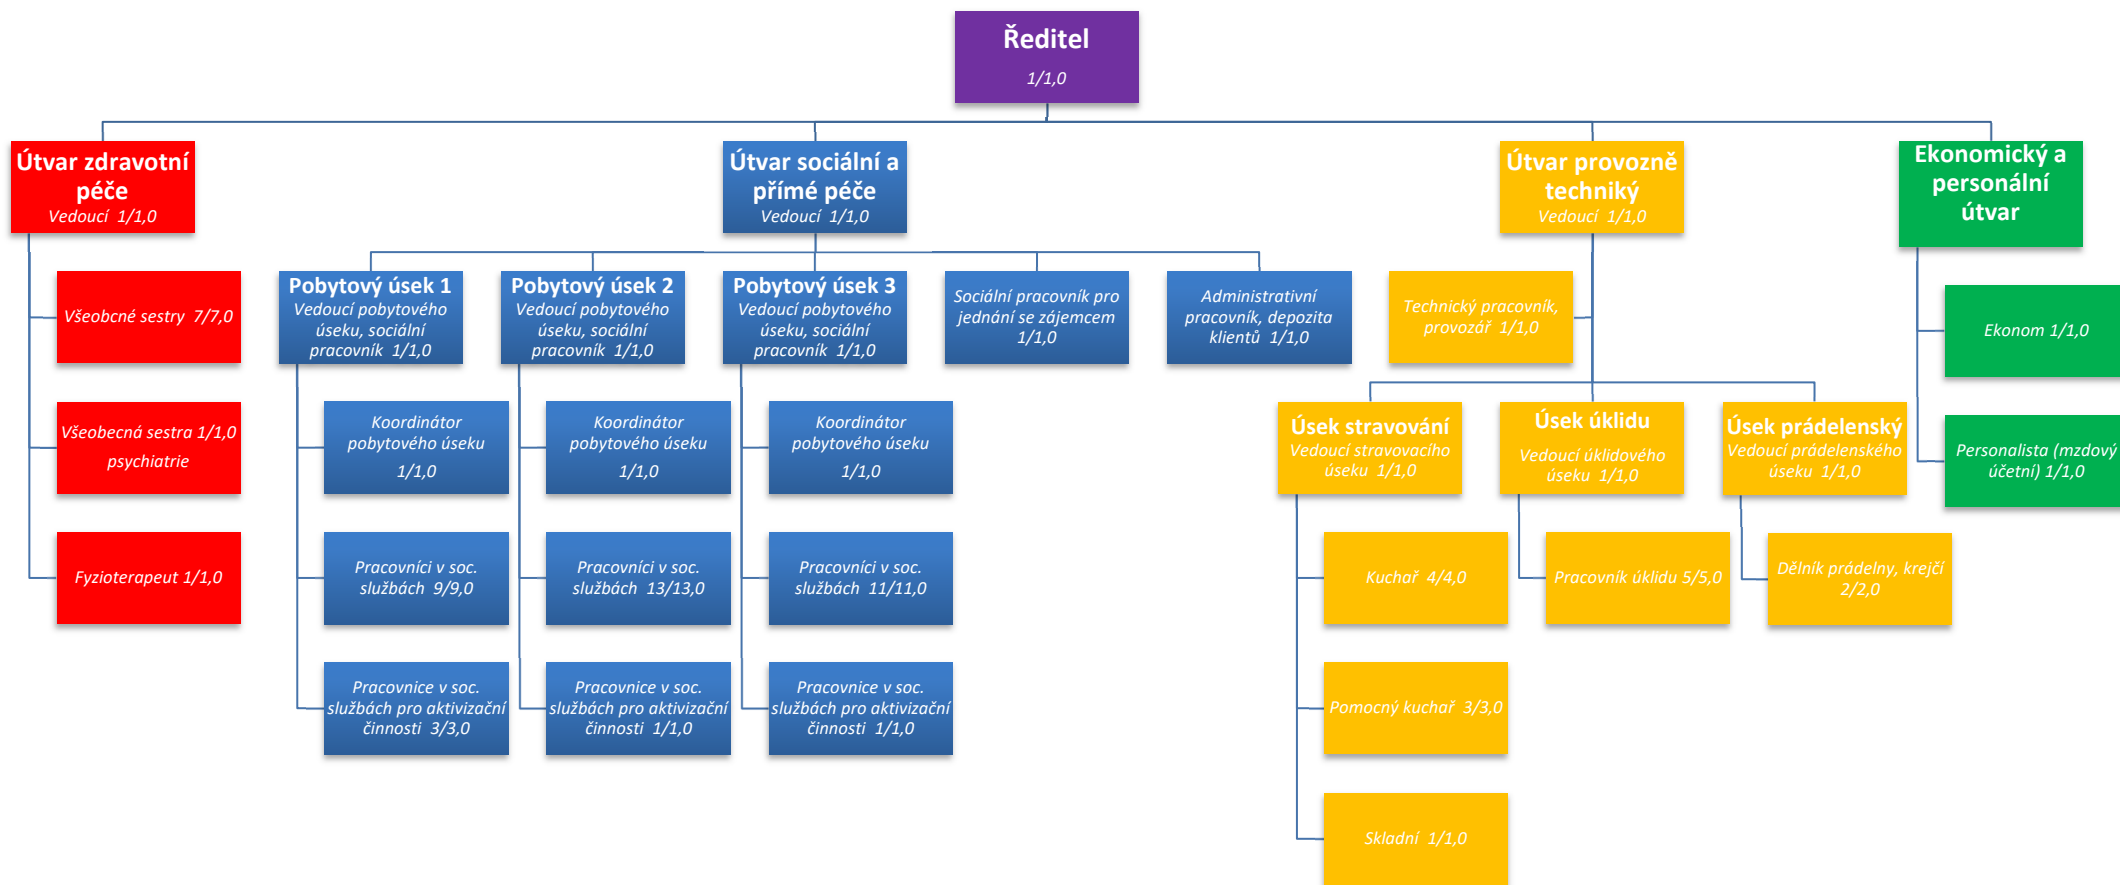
Ředitel
1/1,0

Útvar zdravotní péče
Vedoucí 1/1,0

Všeobcné sestry 7/7,0

Všeobecná sestra 1/1,0 psychiatrie

Fyzioterapeut 1/1,0

Útvar sociální a přímé péče
Vedoucí 1/1,0

Pobytový úsek 1
Vedoucí pobytového úseku, sociální pracovník 1/1,0

Koordinátor pobytového úseku 1/1,0

Pracovníci v soc. službách 9/9,0

Pracovnice v soc. službách pro aktivizační činnosti 3/3,0

Pobytový úsek 2
Vedoucí pobytového úseku, sociální pracovník 1/1,0

Koordinátor pobytového úseku 1/1,0

Pracovníci v soc. službách 13/13,0

Pracovnice v soc. službách pro aktivizační činnosti 1/1,0

Pobytový úsek 3
Vedoucí pobytového úseku, sociální pracovník 1/1,0

Koordinátor pobytového úseku 1/1,0

Pracovníci v soc. službách 11/11,0

Pracovnice v soc. službách pro aktivizační činnosti 1/1,0

Sociální pracovník pro jednání se zájemcem 1/1,0

Administrativní pracovník, depozita klientů 1/1,0

Útvar provozně techniký
Vedoucí 1/1,0

Technický pracovník, provozář 1/1,0

Úsek stravování
Vedoucí stravovacího úseku 1/1,0

Kuchař 4/4,0

Pomocný kuchař 3/3,0

Skladní 1/1,0

Úsek úklidu
Vedoucí úklidového úseku 1/1,0

Pracovník úklidu 5/5,0

Úsek prádelenský
Vedoucí prádelenského úseku 1/1,0

Dělník prádelny, krejčí 2/2,0

Ekonomický a personální útvar

Ekonom 1/1,0

Personalista (mzdový účetní) 1/1,0